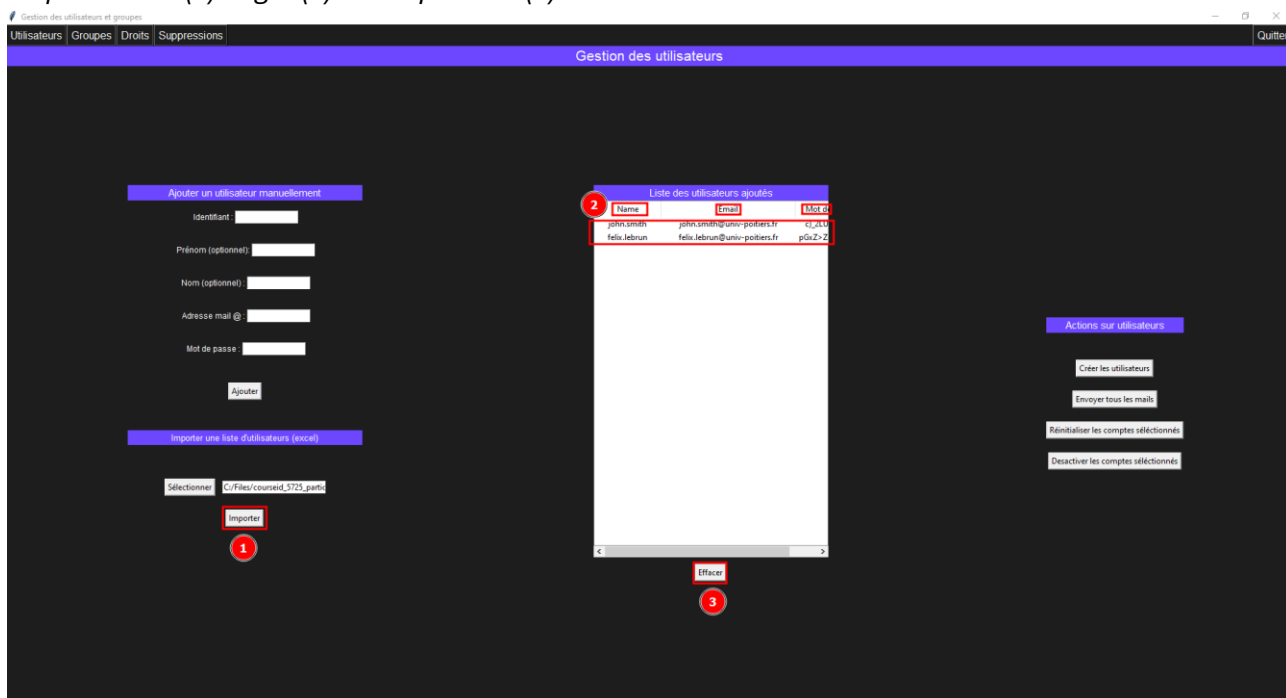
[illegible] (1) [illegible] (2) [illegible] (3)

Gestion des utilisateurs et groupes

Utilisateurs Groupes Droits Suppressions

Quitter

Gestion des utilisateurs

Ajouter un utilisateur manuellement

Identifiant :

Prénom (optionnel):

Nom (optionnel) :

Adresse mail @ :

Mot de passe :

Ajouter

Importer une liste d'utilisateurs (excel)

Sélectionner C:/Files/courseid_5725_partic

Importer

1

Liste des utilisateurs ajoutés

2

| Name | Email | Mot d |
|---|---|---|
| john.smith | john.smith@univ-poitiers.fr | c(_2L0 |
| felix.lebrun | felix.lebrun@univ-poitiers.fr | pGxZ>Z |

Effacer

3

Actions sur utilisateurs

Créer les utilisateurs

Envoyer tous les mails

Réinitialiser les comptes sélectionnés

Desactiver les comptes sélectionnés